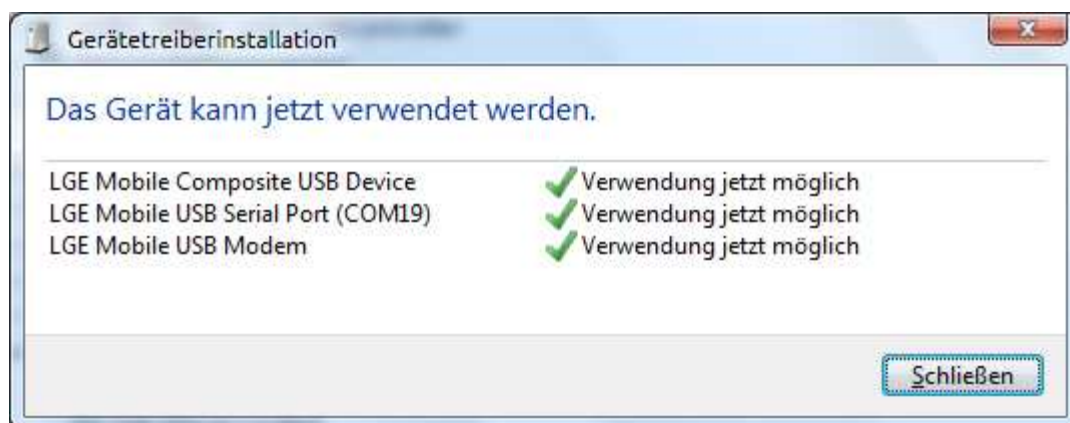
Gerätetreiberinstallation

Das Gerät kann jetzt verwendet werden.

| | |
|---|---|
| LGE Mobile Composite USB Device | Verwendung jetzt möglich |
| LGE Mobile USB Serial Port (COM19) | Verwendung jetzt möglich |
| LGE Mobile USB Modem | Verwendung jetzt möglich |

Schließen